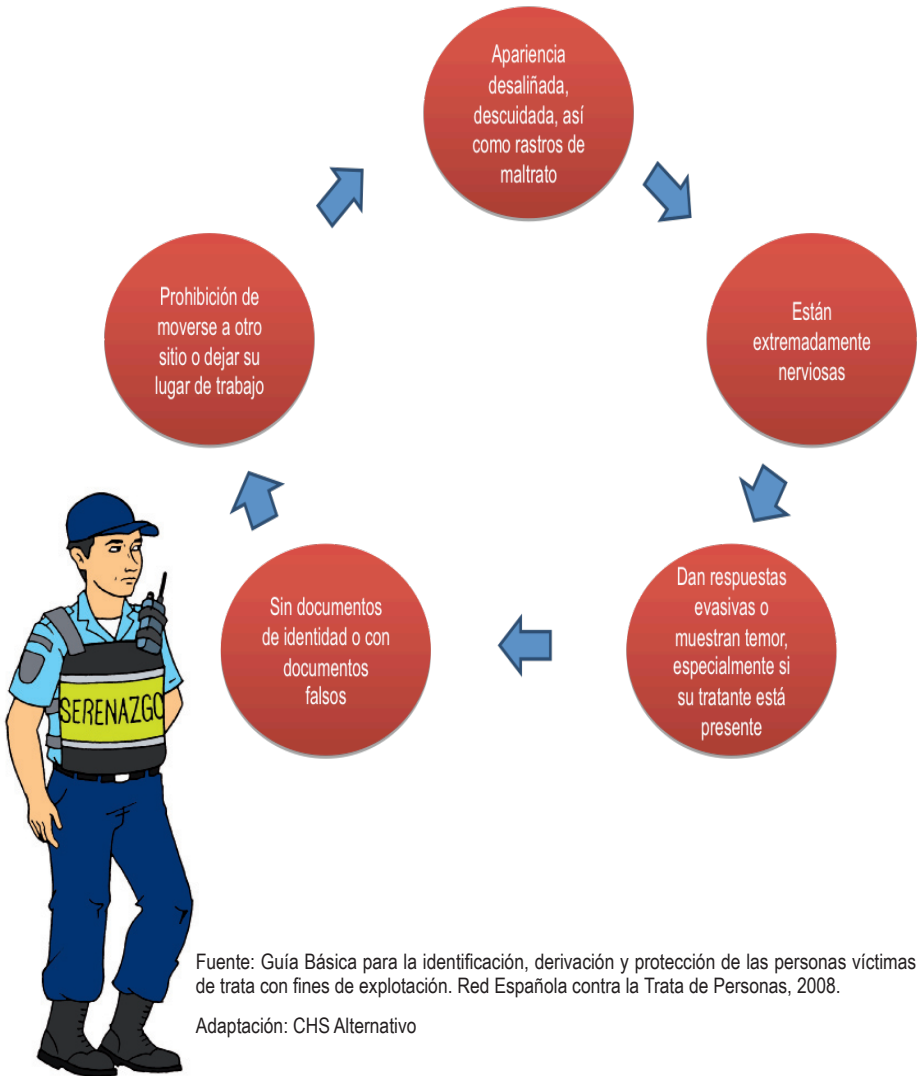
Apariencia desaliñada, descuidada, así como rastros de maltrato

Están extremadamente nerviosas

Dan respuestas evasivas o muestran temor, especialmente si su tratante está presente

Sin documentos de identidad o con documentos falsos

Prohibición de moverse a otro sitio o dejar su lugar de trabajo

SERENAZGO

Fuente: Guía Básica para la identificación, derivación y protección de las personas víctimas de trata con fines de explotación. Red Española contra la Trata de Personas, 2008.

Adaptación: CHS Alternativo